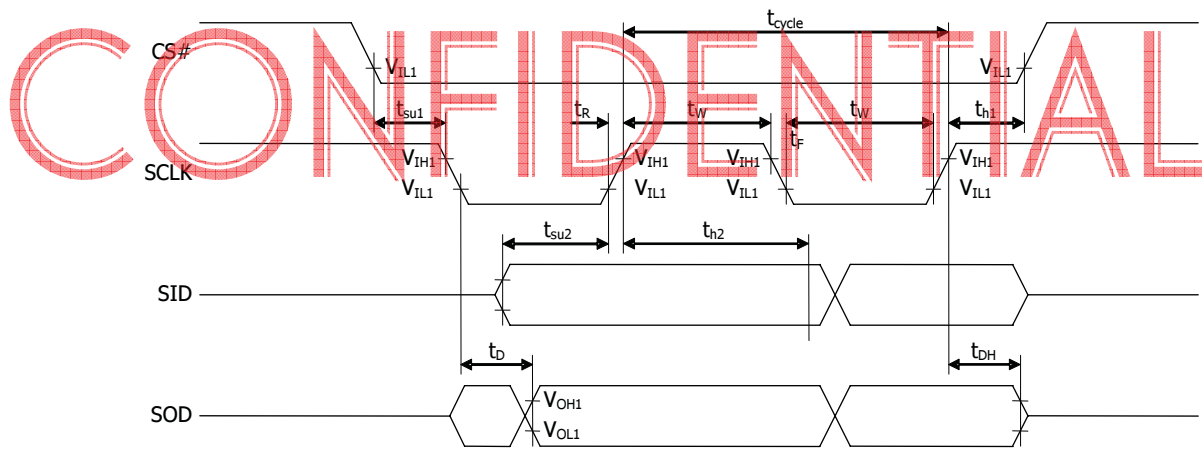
CONFIDENTIAL

$t_{cycle}$

CS#

$V_{IL1}$

$V_{IL1}$

$t_{su1}$

$t_R$

$t_W$

$t_W$

$t_{h1}$

$t_F$

SCLK

$V_{IH1}$

$V_{IL1}$

$V_{IH1}$

$V_{IL1}$

$V_{IH1}$

$V_{IL1}$

$V_{IH1}$

$V_{IL1}$

$t_{su2}$

$t_{h2}$

SID

$t_D$

$t_{DH}$

SOD

$V_{OH1}$

$V_{OL1}$